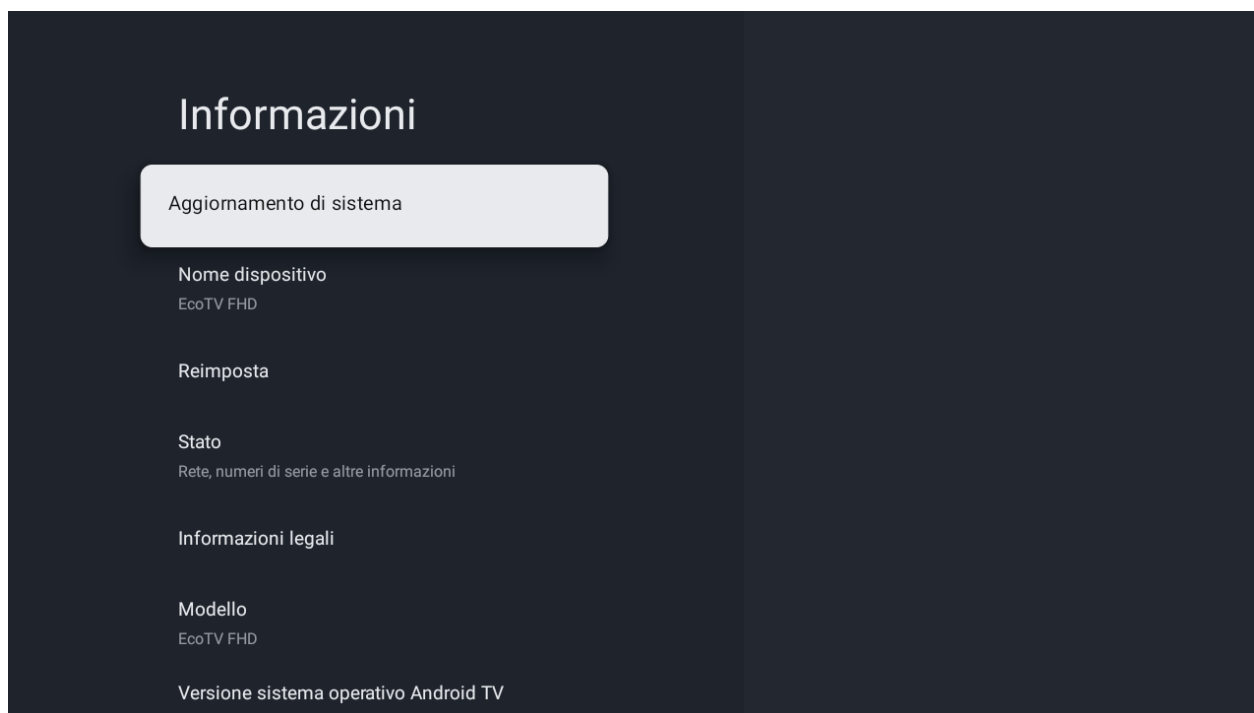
Informazioni

Aggiornamento di sistema

Nome dispositivo
EcoTV FHD

Reimposta

Stato
Rete, numeri di serie e altre informazioni

Informazioni legali

Modello
EcoTV FHD

Versione sistema operativo Android TV